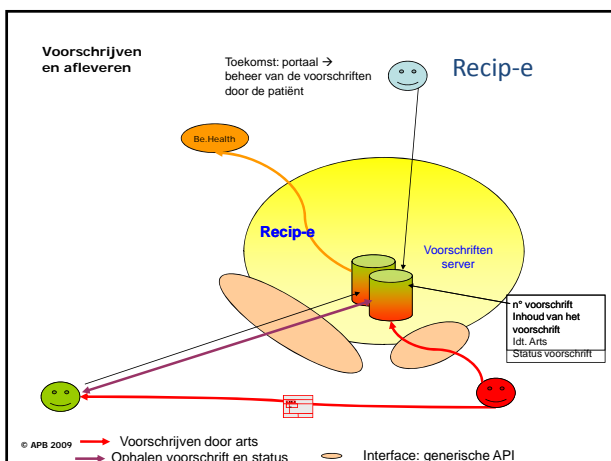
Voorschrijven en afleveren

Toekomst: portaal → beheer van de voorschriften door de patiënt

Recip-e

Be.Health

Recip-e

Voorschriften server

n° voorschrift
Inhoud van het voorschrift
Idt. Arts
Status voorschrift

© APB 2009

Voorschrijven door arts
Ophalen voorschrift en status

Interface: generische API